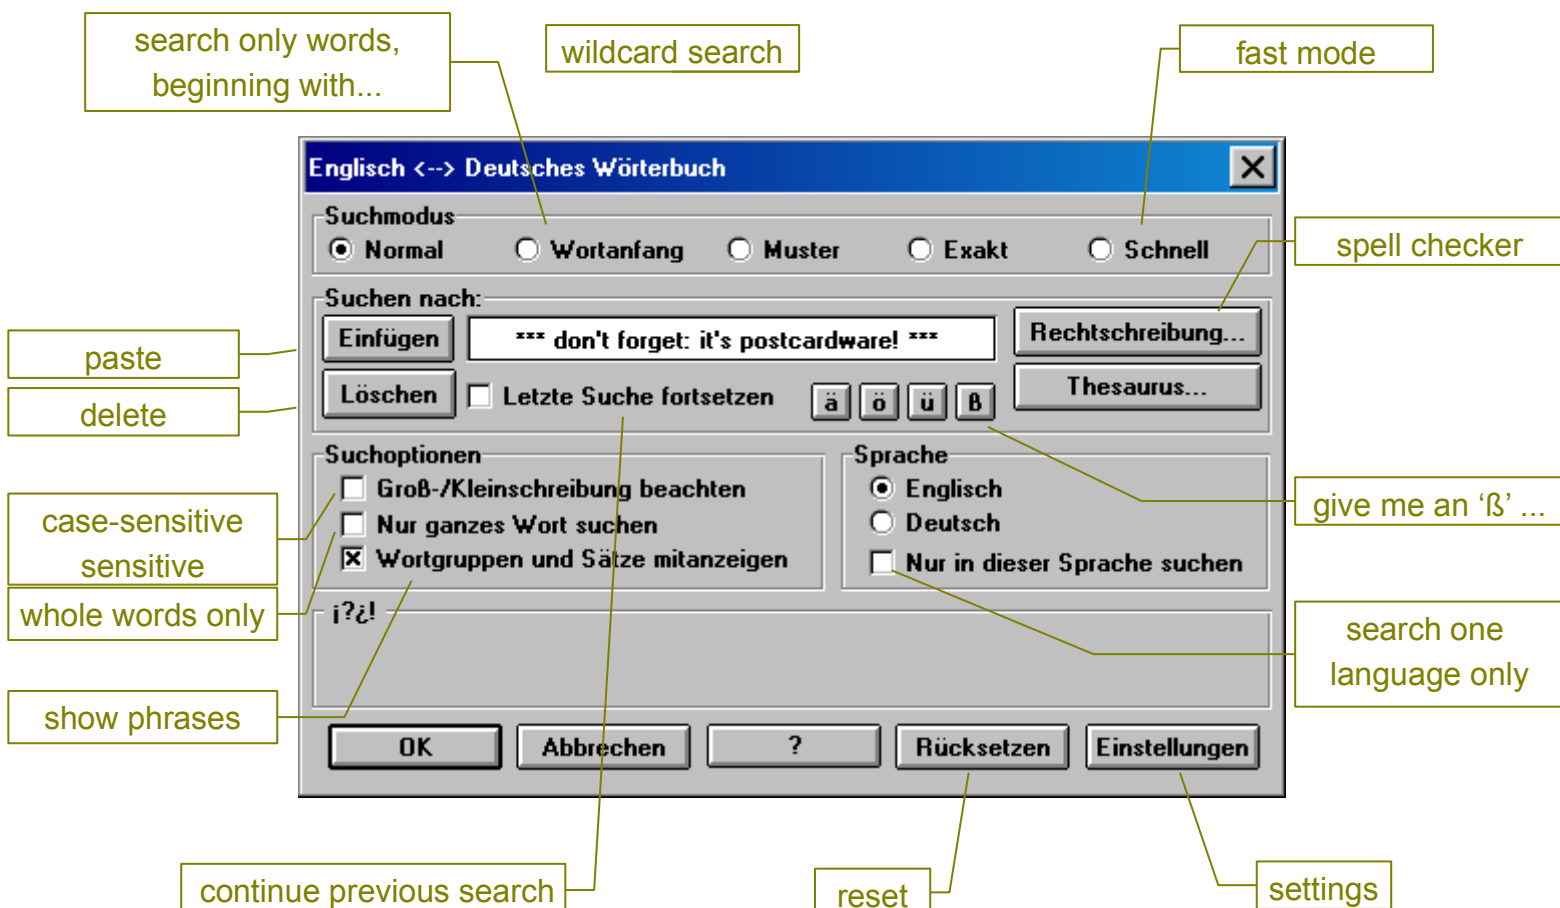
search only words, beginning with...

wildcard search

fast mode

Englisch <--> Deutsches Wörterbuch

Suchmodus
Normal
Wortanfang
Muster
Exakt
Schnell

spell checker

Suchen nach:
Einfügen
*** don't forget: it's postcardware! ***
Rechtschreibung...
Löschen
Letzte Suche fortsetzen
ä
ö
ü
ß
Thesaurus...

paste

delete

Suchoptionen
Groß-/Kleinschreibung beachten
Nur ganzes Wort suchen
Wortgruppen und Sätze mitanzeigen

Sprache
Englisch
Deutsch
Nur in dieser Sprache suchen

give me an 'ß' ...

case-sensitive sensitive

whole words only

¡?¿!

search one language only

show phrases

OK
Abbrechen
?
Rücksetzen
Einstellungen

continue previous search

reset

settings